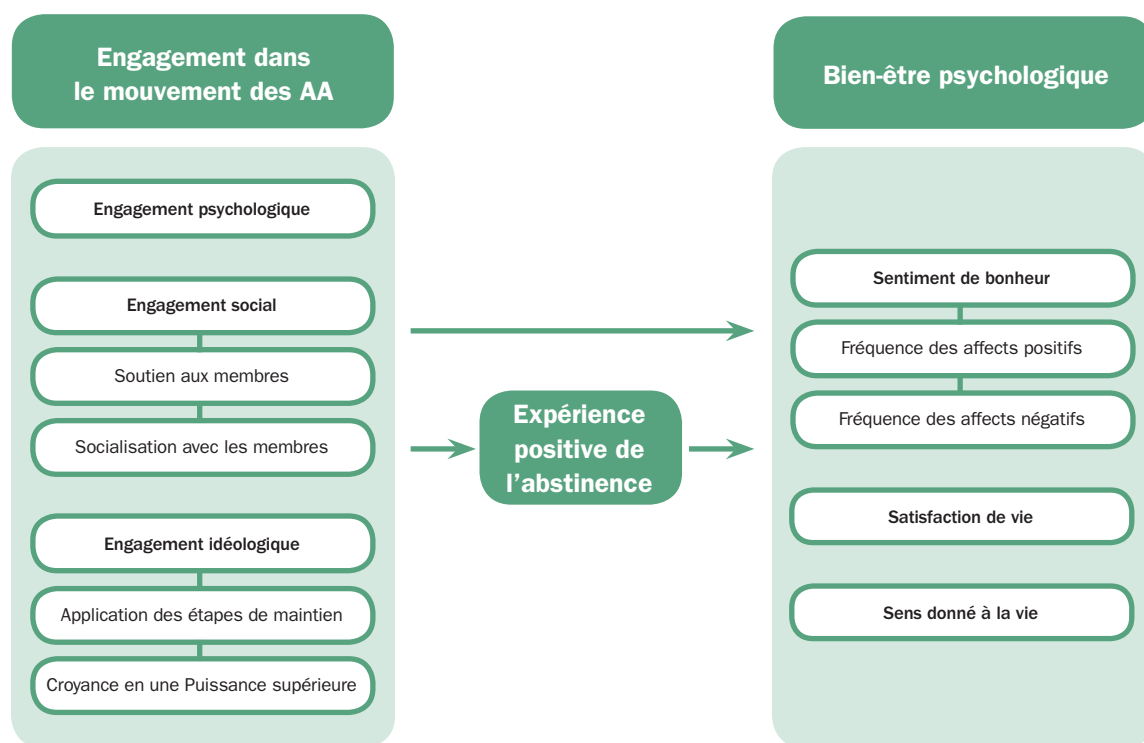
Engagement dans le mouvement des AA

Engagement psychologique

Engagement social

Soutien aux membres

Socialisation avec les membres

Engagement idéologique

Application des étapes de maintien

Croyance en une Puissance supérieure

Expérience positive de l'abstinence

Bien-être psychologique

Sentiment de bonheur

Fréquence des affects positifs

Fréquence des affects négatifs

Satisfaction de vie

Sens donné à la vie